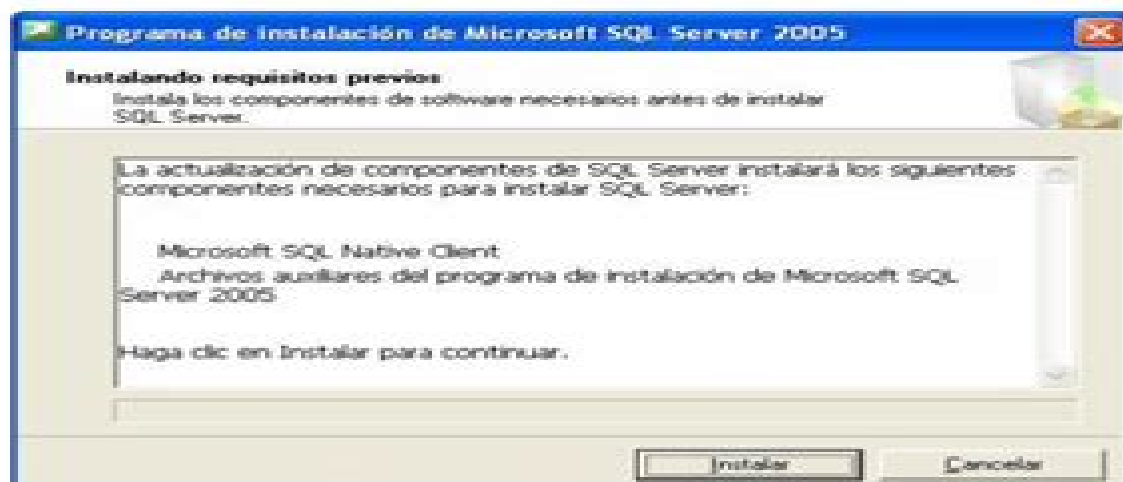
Programa de instalación de Microsoft SQL Server 2005

Instalando requisitos previos
Instala los componentes de software necesarios antes de instalar SQL Server.

La actualización de componentes de SQL Server instalará los siguientes componentes necesarios para instalar SQL Server:

Microsoft SQL Native Client
Archivos auxiliares del programa de instalación de Microsoft SQL Server 2005

Haga clic en Instalar para continuar.

Instalar
Cancelar